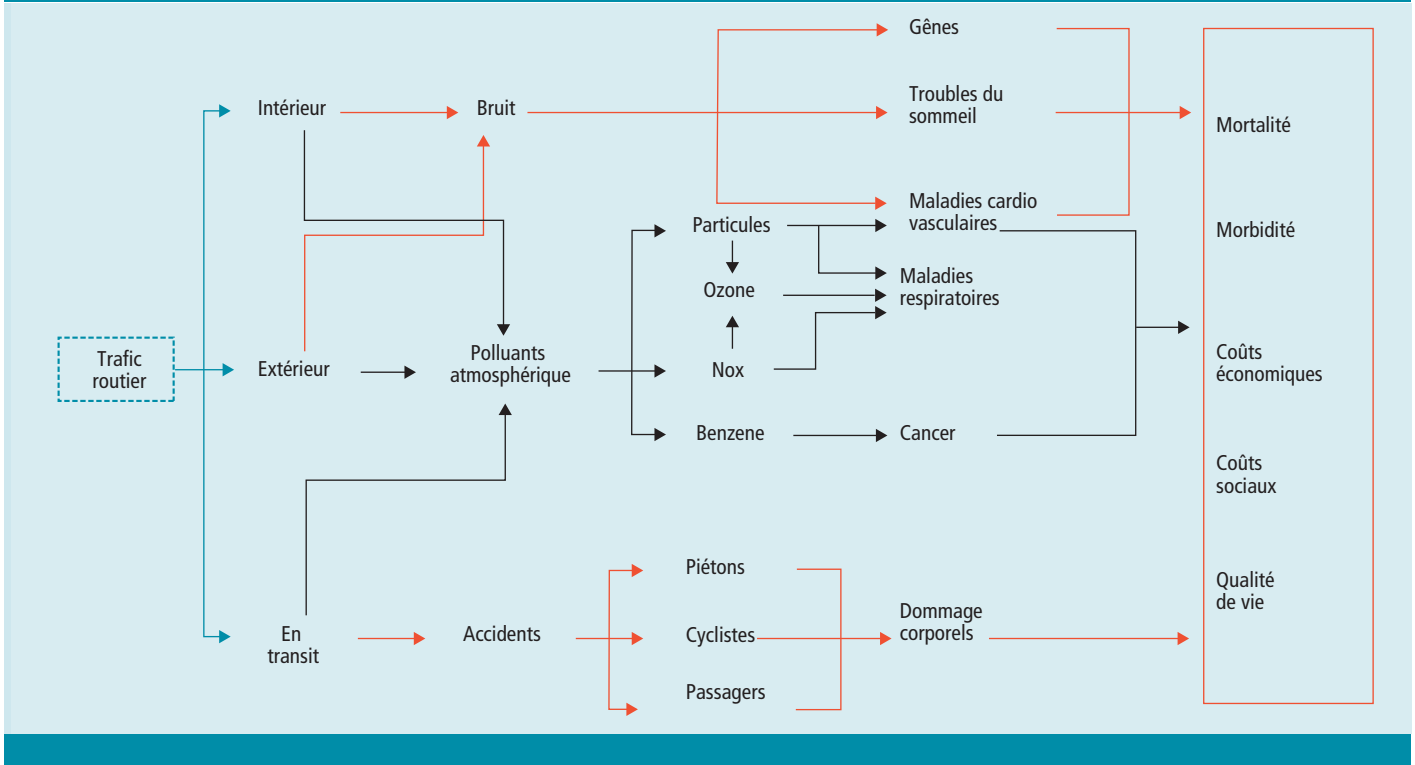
Trafic routier

Intérieur

Extérieur

En transit

Bruit

Polluants atmosphérique

Accidents

Gênes

Troubles du sommeil

Maladies cardio vasculaires

Particules

Ozone

Nox

Benzene

Maladies respiratoires

Cancer

Piétons

Cyclistes

Passagers

Dommage corporels

Mortalité

Morbidité

Coûts économiques

Coûts sociaux

Qualité de vie